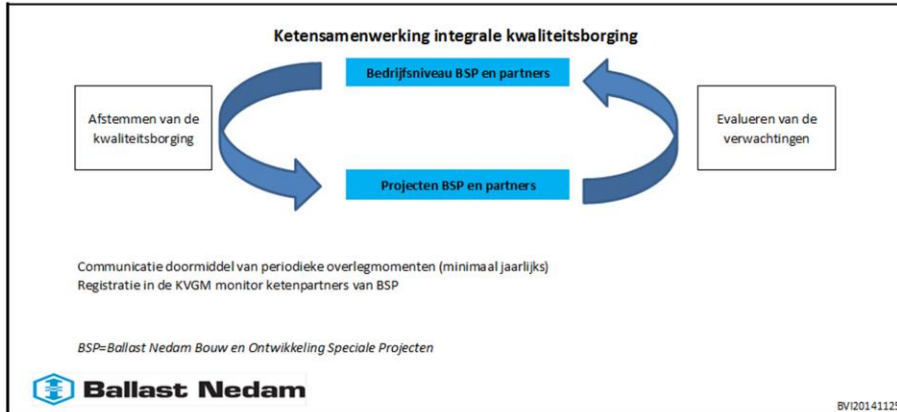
Ketensamenwerking integrale kwaliteitsborging

Bedrijfsniveau BSP en partners

Afstemmen van de kwaliteitsborging

Evalueren van de verwachtingen

Projecten BSP en partners

Communicatie doormiddel van periodieke overlegmomenten (minimaal jaarlijks)
Registratie in de KVGM monitor ketenpartners van BSP

BSP=Ballast Nedam Bouw en Ontwikkeling Speciale Projecten

Ballast Nedam

BVI2014112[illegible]